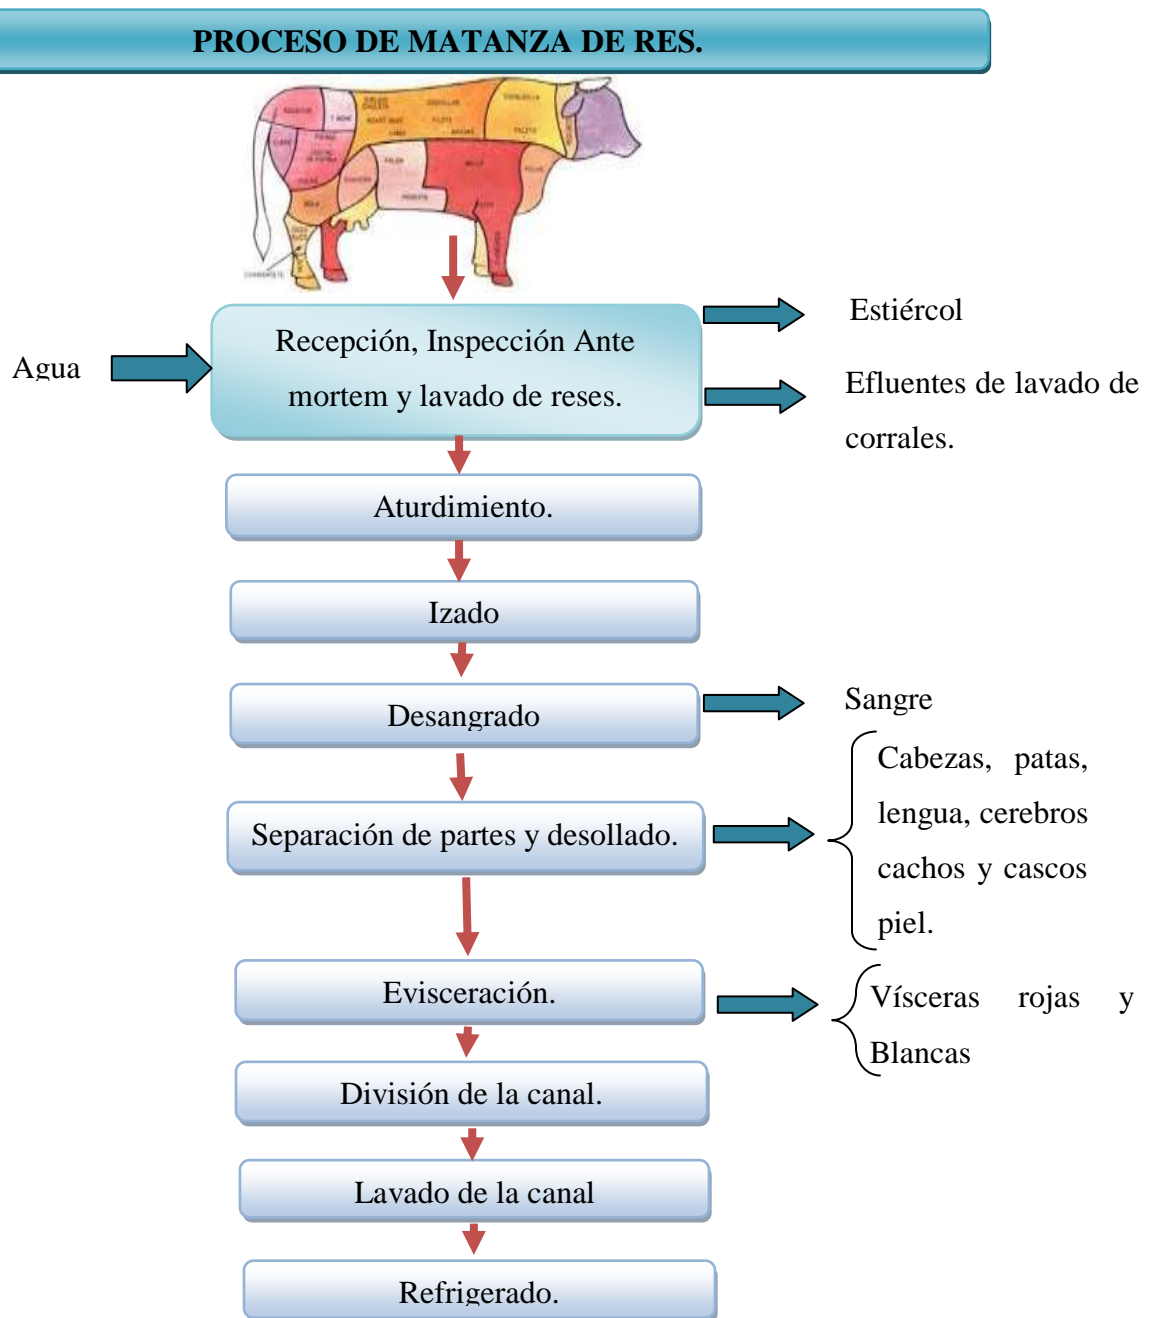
PROCESO DE MATANZA DE RES.

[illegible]

Agua

Recepción, Inspección Ante mortem y lavado de reses.

Estiércol

Efluentes de lavado de corrales.

Aturdimiento.

Izado

Desangrado

Sangre

Separación de partes y desollado.

Cabezas, patas, lengua, cerebros cachos y cascos piel.

Evisceración.

Vísceras rojas y Blancas

División de la canal.

Lavado de la canal

Refrigerado.